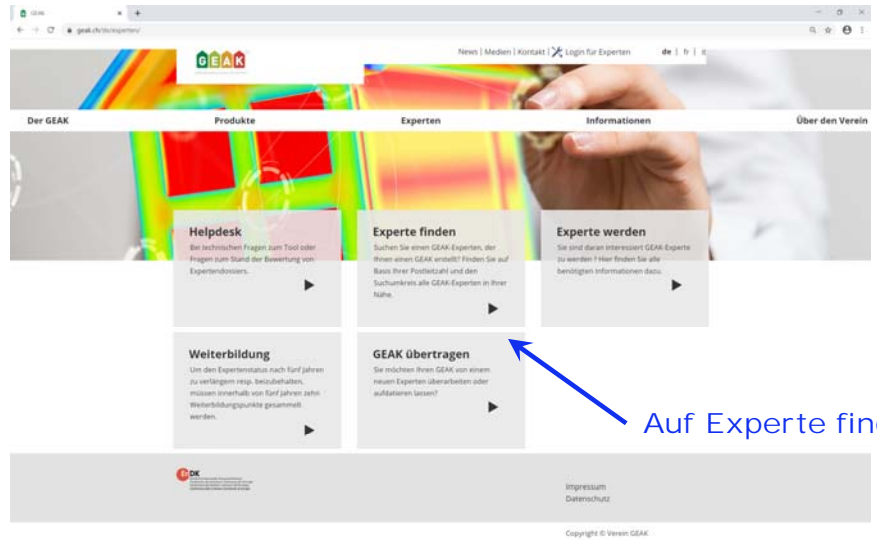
GEAK

geak.ch/de/experten/

GEAK

News | Medien | Kontakt | Login für Experten de | fr | it

Der GEAK
Produkte
Experten
Informationen
Über den Verein

Helpdesk
Bei technischen Fragen zum Tool oder Fragen zum Stand der Bewertung von Expertendossiers.

Experte finden
Suchen Sie einen GEAK-Experten, der Ihnen einen GEAK erstellt? Finden Sie auf Basis Ihrer Postleitzahl und den Suchumkreis alle GEAK-Experten in Ihrer Nähe.

Experte werden
Sie sind daran interessiert GEAK Experte zu werden? Hier finden Sie alle benötigten Informationen dazu.

Weiterbildung
Um den Expertenstatus nach fünf Jahren zu verlängern resp. beizubehalten, müssen innerhalb von fünf Jahren zehn Weiterbildungspunkte gesammelt werden.

GEAK übertragen
Sie möchten Ihren GEAK von einem neuen Experten überarbeiten oder aufdatieren lassen?

Auf Experte fin

EnDK

Impressum
Datenschutz

Copyright © Verein GEAK